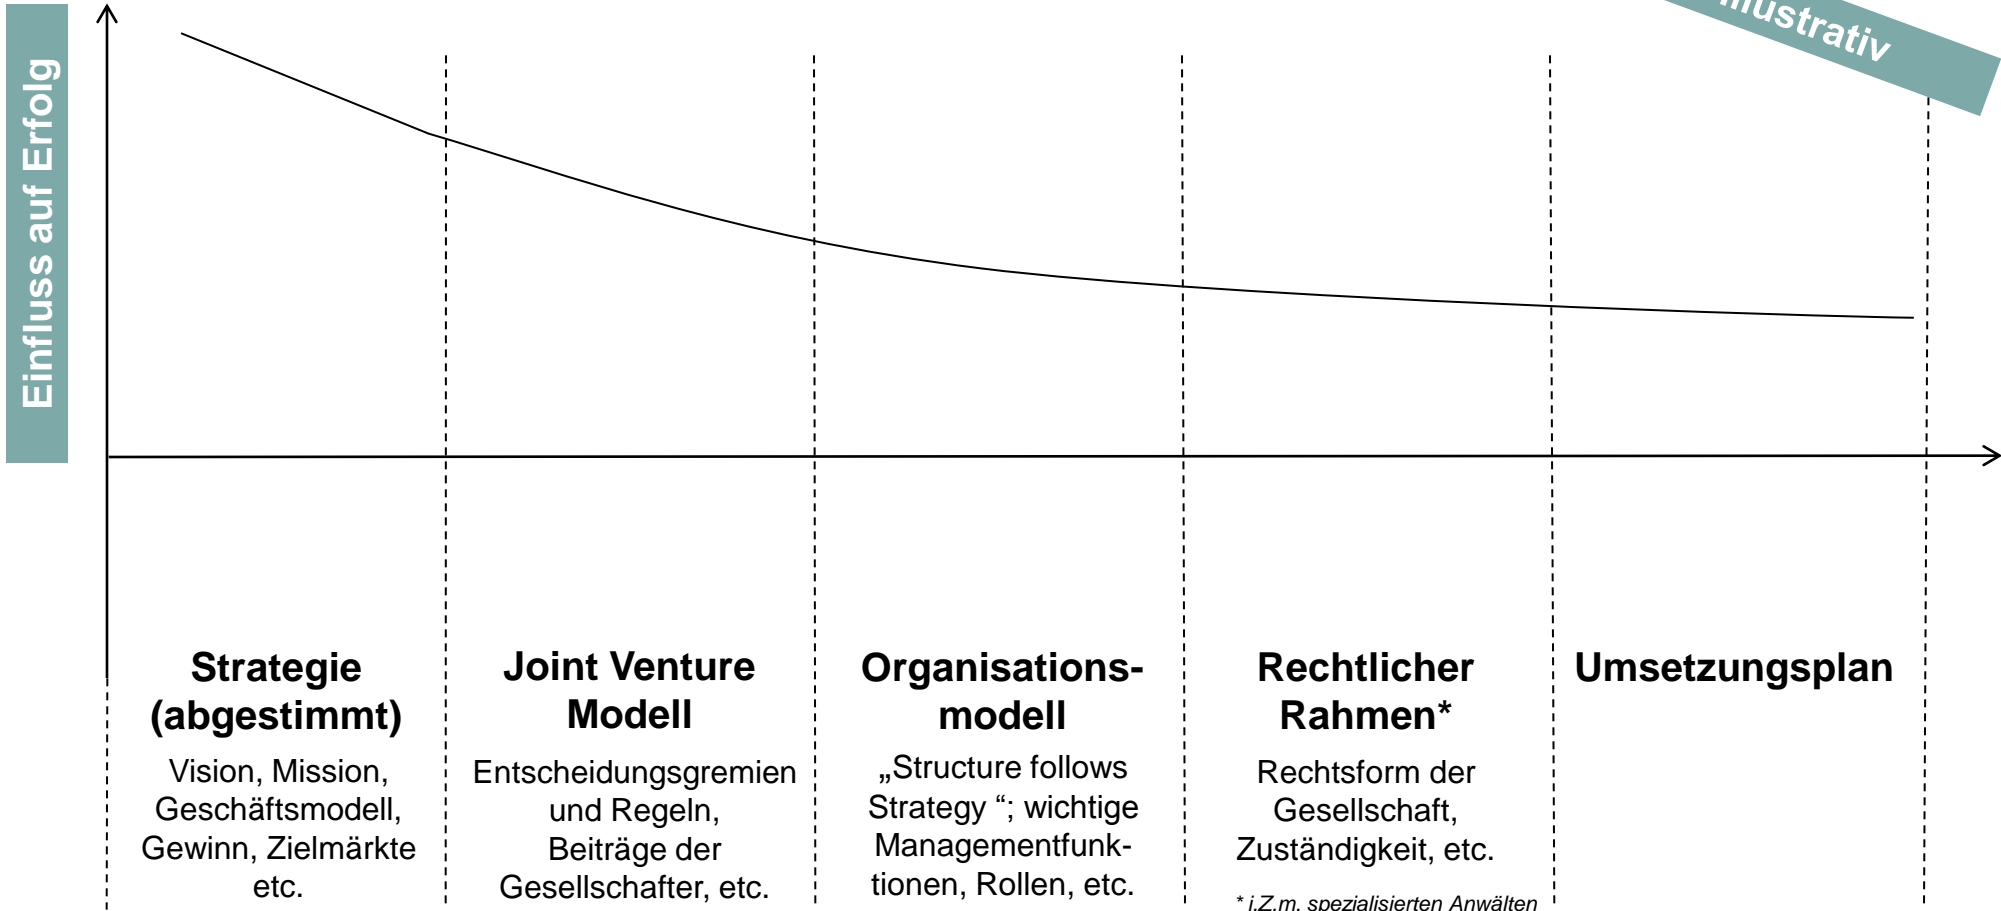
Einfluss auf Erfolg

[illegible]llustrativ

Strategie (abgestimmt)
Vision, Mission, Geschäftsmodell, Gewinn, Zielmärkte etc.

Joint Venture Modell
Entscheidungsgremien und Regeln, Beiträge der Gesellschafter, etc.

Organisationsmodell
„Structure follows Strategy “; wichtige Managementfunktionen, Rollen, etc.

Rechtlicher Rahmen*
Rechtsform der Gesellschaft, Zuständigkeit, etc.
* i.Z.m. spezialisierten Anwälten

Umsetzungsplan